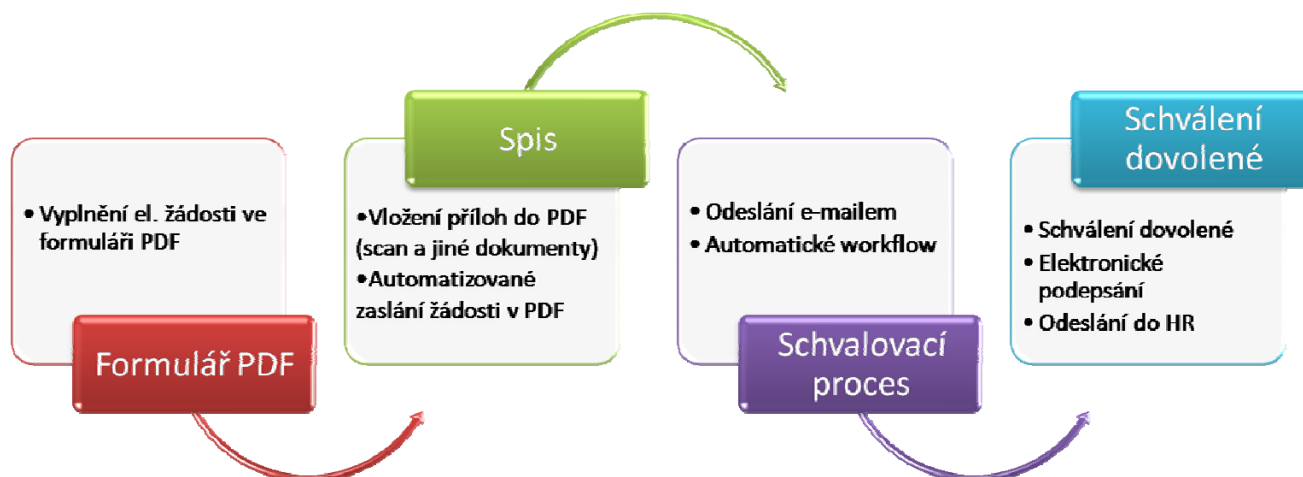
• Vyplnění el. žádosti ve formuláři PDF

Formulář PDF

Spis

•Vložení příloh do PDF (scan a jiné dokumenty)
•Automatizované zaslání žádosti v PDF

• Odeslání e-mailem
• Automatické workflow

Schvalovací proces

Schválení dovolené

• Schválení dovolené
• Elektronické podepsání
• Odeslání do HR